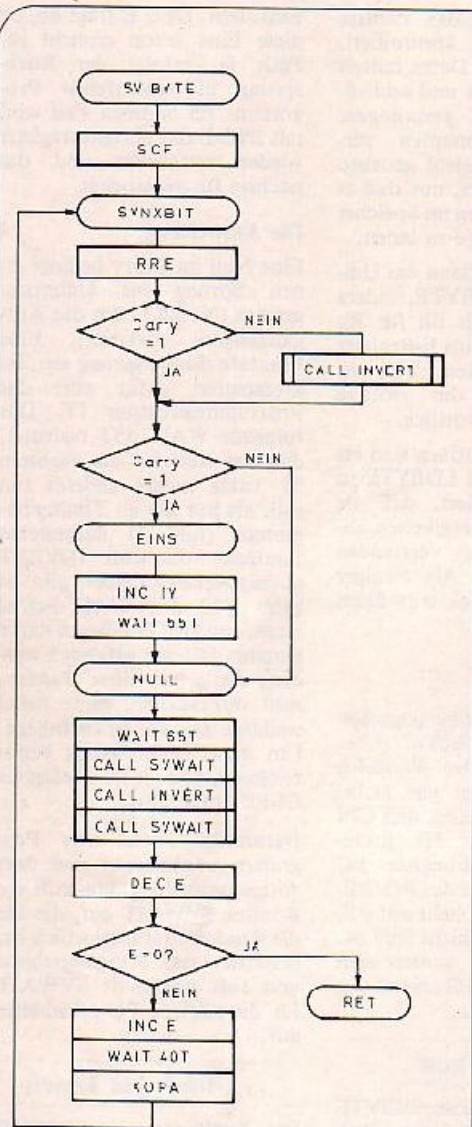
SYBYTE

SCF

SYNXBIT

RRE

Carry =1

NEIN

JA

CALL INVERT

Carry =1

NEIN

JA

EINS

INC IY

WAIT 55T

NULL

WAIT 65T

CALL SYWAIT

CALL INVERT

CALL SYWAIT

DEC E

E=0?

JA

NEIN

RET

INC E

WAIT 40T

KOPA